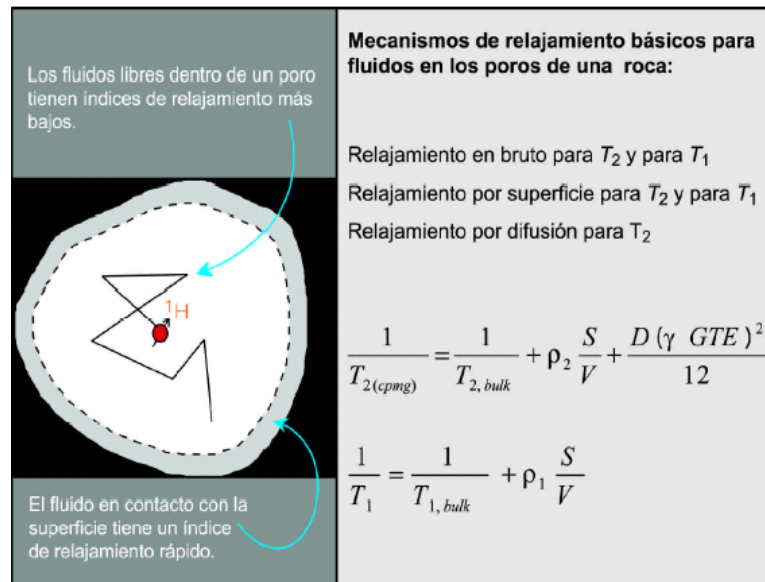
Los fluidos libres dentro de un poro tienen índices de relajamiento más bajos.

$^1H$

El fluido en contacto con la superficie tiene un índice de relajamiento rápido.

Mecanismos de relajamiento básicos para fluidos en los poros de una roca:

Relajamiento en bruto para $T_2$ y para $T_1$

Relajamiento por superficie para $T_2$ y para $T_1$

Relajamiento por difusión para T$_2$

$\frac{1}{T_{2(cpmg)}} = \frac{1}{T_{2,bulk}} + \rho_2 \frac{S}{V} + \frac{D(\gamma \ GTE)^2}{12}$

$\frac{1}{T_1} = \frac{1}{T_{1,bulk}} + \rho_1 \frac{S}{V}$